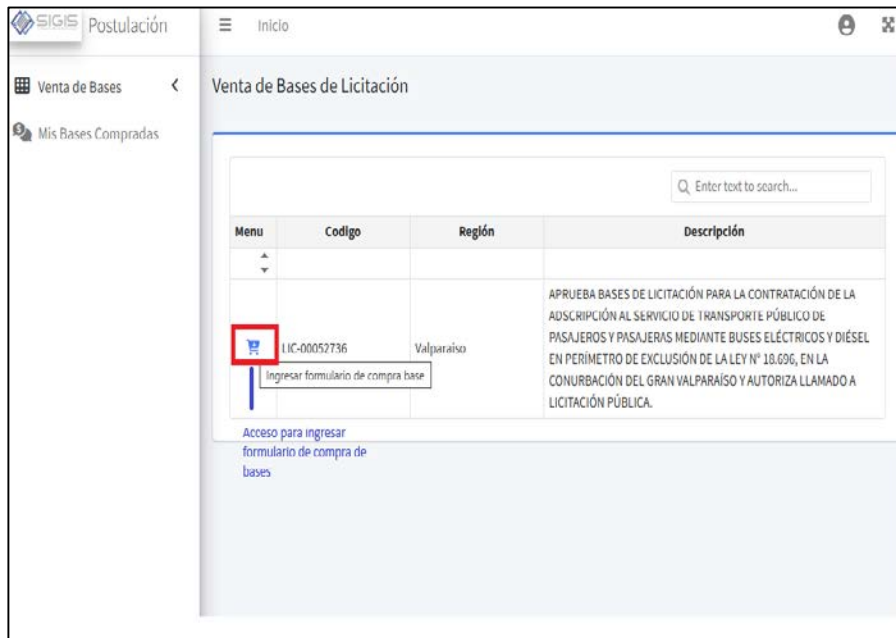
SIGIS Postulación

Inicio

Venta de Bases

Mis Bases Compradas

Venta de Bases de Licitación

Enter text to search...

| Menu | Codigo | Región | Descripción |
|---|---|---|---|
| | | | |
| | LIC-00052736 | Valparaiso | APRUEBA BASES DE LICITACIÓN PARA LA CONTRATACIÓN DE LA ADSCRIPCIÓN AL SERVICIO DE TRANSPORTE PÚBLICO DE PASAJEROS Y PASAJERAS MEDIANTE BUSES ELÉCTRICOS Y DIÉSEL EN PERÍMETRO DE EXCLUSIÓN DE LA LEY Nº 18.696, EN LA CONURBACIÓN DEL GRAN VALPARAÍSO Y AUTORIZA LLAMADO A LICITACIÓN PÚBLICA. |

Ingresar formulario de compra base

Acceso para ingresar formulario de compra de bases